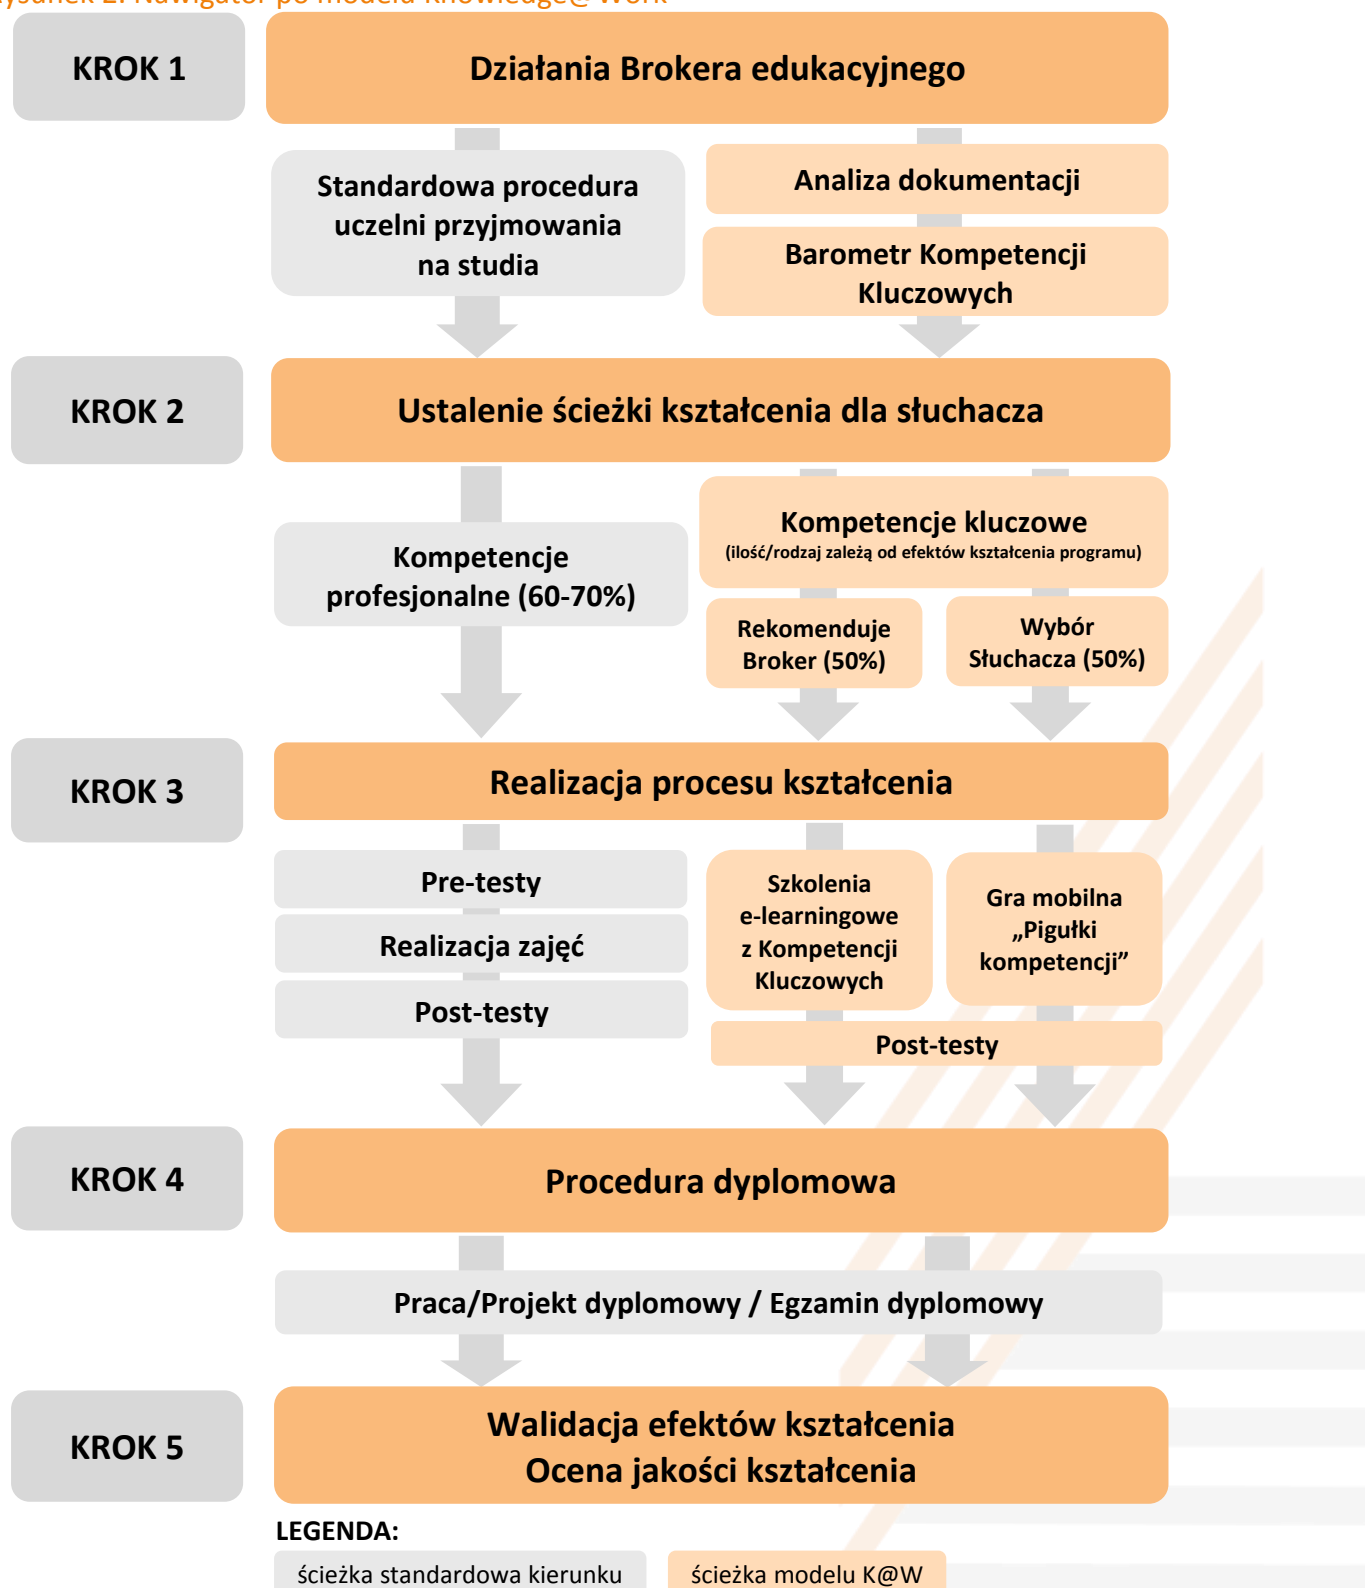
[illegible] 2. Nawigator po modelu Knowledge@Work

KROK 1

Działania Brokera edukacyjnego

Standardowa procedura uczelni przyjmowania na studia

Analiza dokumentacji

Barometr Kompetencji Kluczowych

KROK 2

Ustalenie ścieżki kształcenia dla słuchacza

Kompetencje profesjonalne (60-70%)

Kompetencje kluczowe
(ilość/rodzaj zależą od efektów kształcenia programu)

Rekomenduje Broker (50%)

Wybór Słuchacza (50%)

KROK 3

Realizacja procesu kształcenia

Pre-testy

Realizacja zajęć

Post-testy

Szkolenia e-learningowe z Kompetencji Kluczowych

Gra mobilna „Pigułki kompetencji"

Post-testy

KROK 4

Procedura dyplomowa

Praca/Projekt dyplomowy / Egzamin dyplomowy

KROK 5

Walidacja efektów kształcenia
Ocena jakości kształcenia

LEGENDA:

ścieżka standardowa kierunku

ścieżka modelu K@W